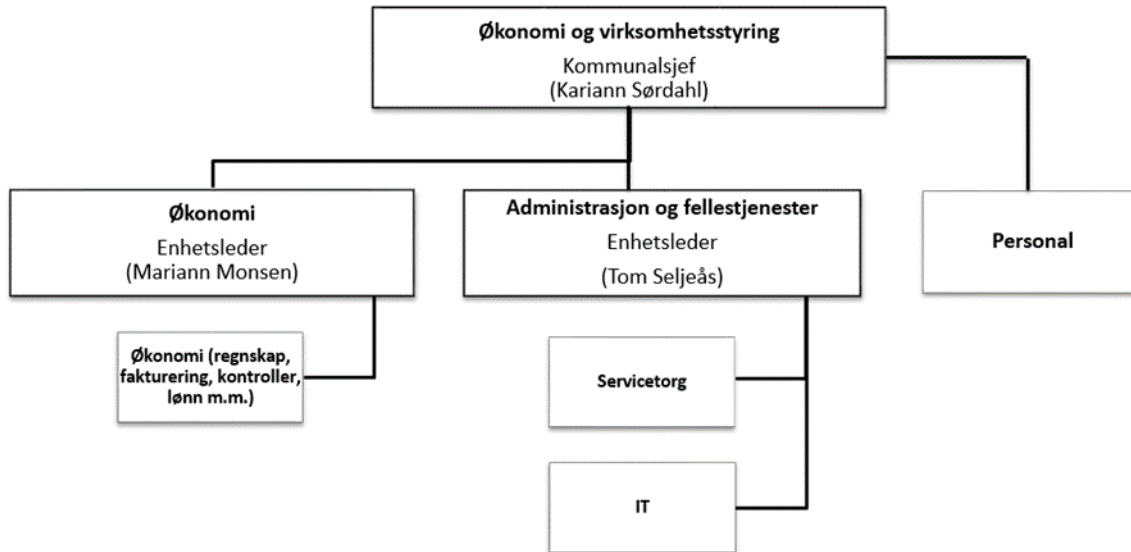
Økonomi og virksomhetsstyring
Kommunalsjef
(Kariann Sørdahl)

Økonomi
Enhetsleder
(Mariann Monsen)

Administrasjon og fellestjenester
Enhetsleder
(Tom Seljeås)

Personal

Økonomi (regnskap, fakturering, kontroller, lønn m.m.)

Servicetorg

IT